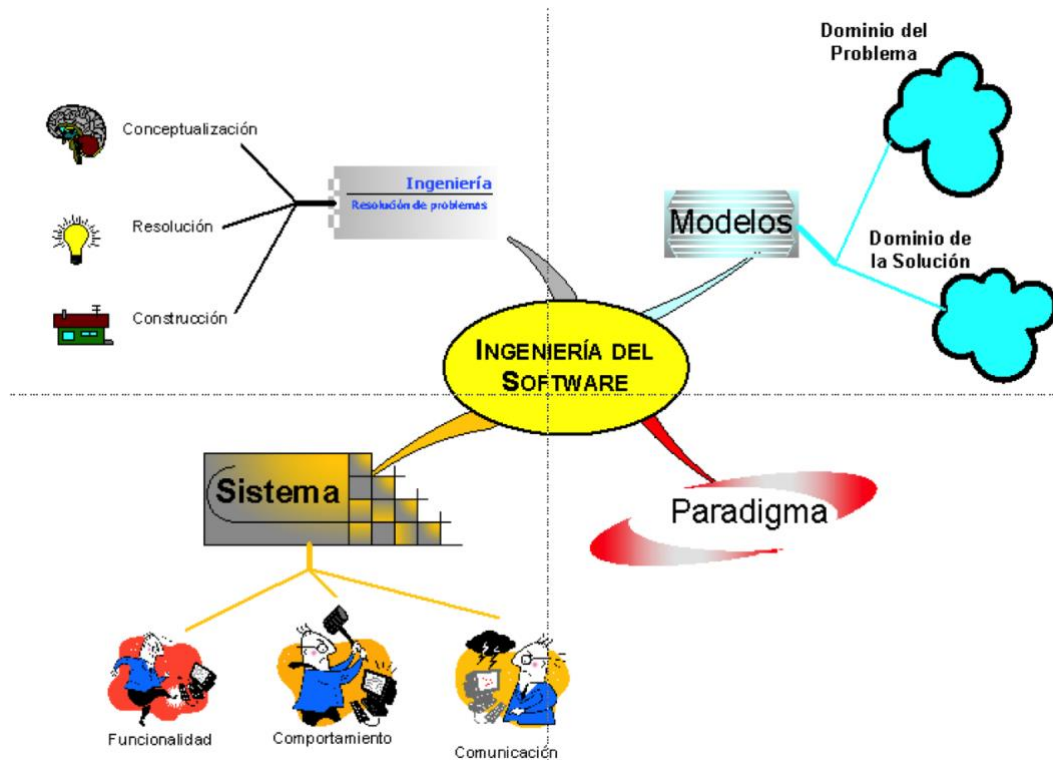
Dominio del Problema

Conceptualización

Ingeniería
Resolución de problemas

Resolución

Modelos

Dominio de la Solución

Construcción

INGENIERÍA DEL SOFTWARE

Sistema

Paradigma

Funcionalidad

Comportamiento

Comunicación